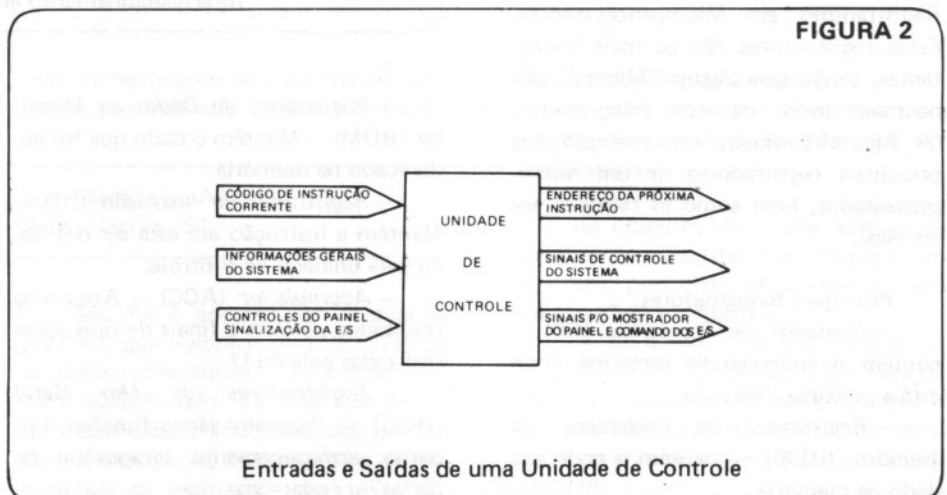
FIGURA 2

CÓDIGO DE INSTRUÇÃO CORRENTE

INFORMAÇÕES GERAIS DO SISTEMA

CONTROLES DO PAINEL SINALIZAÇÃO DA E/S

UNIDADE DE CONTROLE

ENDEREÇO DA PRÓXIMA INSTRUÇÃO

SINAIS DE CONTROLE DO SISTEMA

SINAIS P/O MOSTRADOR DO PAINEL E COMANDO DOS E/S

Entradas e Saídas de uma Unidade de Controle